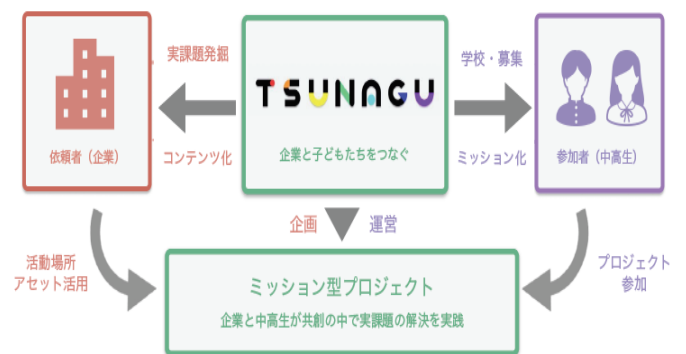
実課題発掘

コンテンツ化

依頼者（企業）

TSUNAGU

企業と子どもたちをつなぐ

学校・募集

ミッション化

参加者（中高生）

企画

運営

活動場所
アセット活用

プロジェクト
参加

ミッション型プロジェクト

企業と中高生が共創の中で実課題の解決を実践